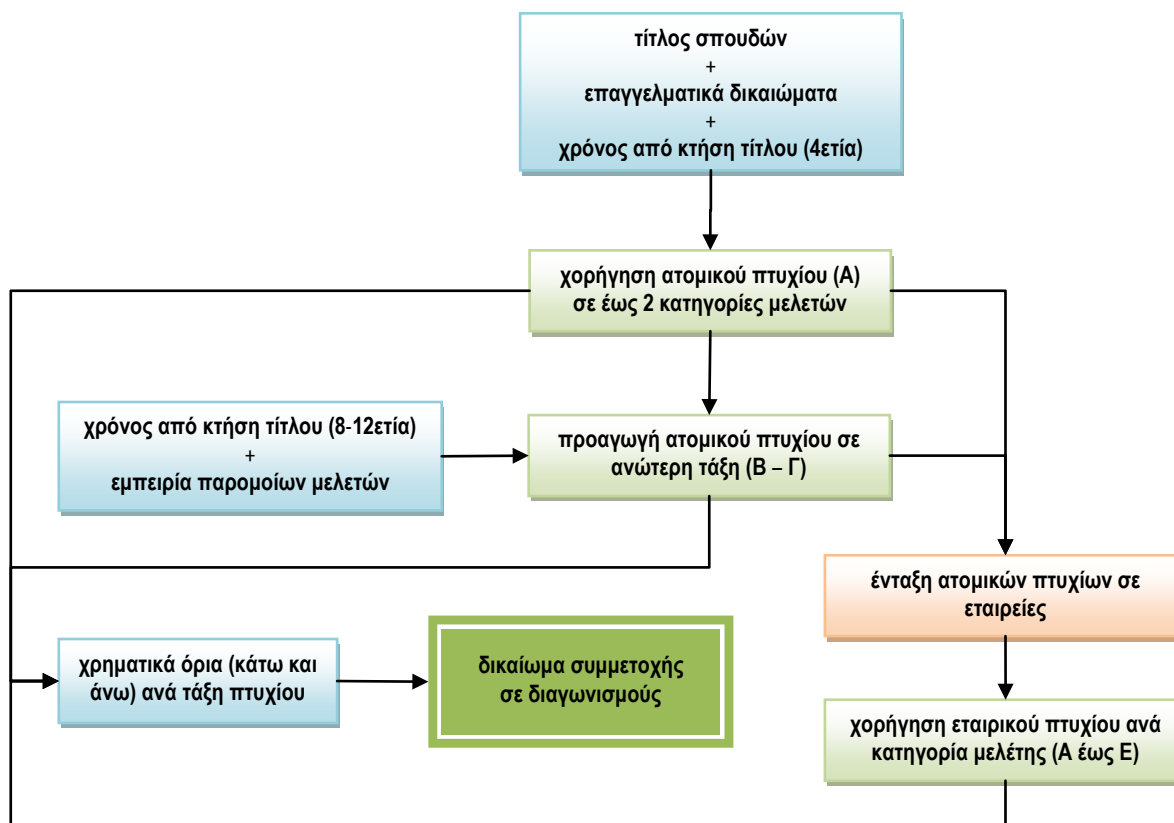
τίτλος σπουδών
+
επαγγελματικά δικαιώματα
+
χρόνος από κτήση τίτλου (4ετία)

χορήγηση ατομικού πτυχίου (Α) σε έως 2 κατηγορίες μελετών

χρόνος από κτήση τίτλου (8-12ετία)
+
εμπειρία παρομοίων μελετών

προαγωγή ατομικού πτυχίου σε ανώτερη τάξη (Β – Γ)

ένταξη ατομικών πτυχίων σε εταιρείες

χρηματικά όρια (κάτω και άνω) ανά τάξη πτυχίου

δικαίωμα συμμετοχής σε διαγωνισμούς

χορήγηση εταιρικού πτυχίου ανά κατηγορία μελέτης (Α έως Ε)